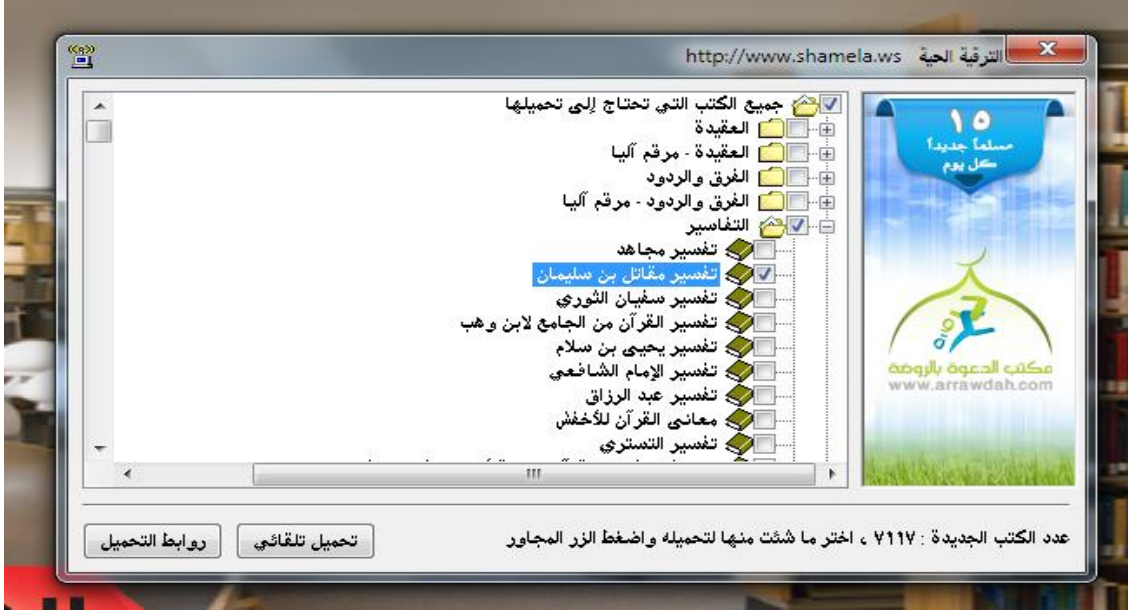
http://www.shamela.ws الترقية الحية

١٥
مسلماً جديداً
كل يوم

مكتب الدعوة بالروضة
www.arrawdah.com

جميع الكتب التي تحتاج إلى تحميلها
العقيدة
العقيدة - مرقم آليا
الفرق والردود
الفرق والردود - مرقم آليا
التفاسير
تفسير مجاهد
تفسير مقاتل بن سليمان
تفسير سفيان الثوري
تفسير القرآن من الجامع لابن وهب
تفسير يحيى بن سلام
تفسير الإمام الشافعي
تفسير عبد الرزاق
معاني القرآن للأخفش
تفسير التستري

III

عدد الكتب الجديدة : ٧١١٧ ، اختر ما شئت منها لتحميله واضغط الزر المجاور

تحميل تلقائي

روابط التحميل